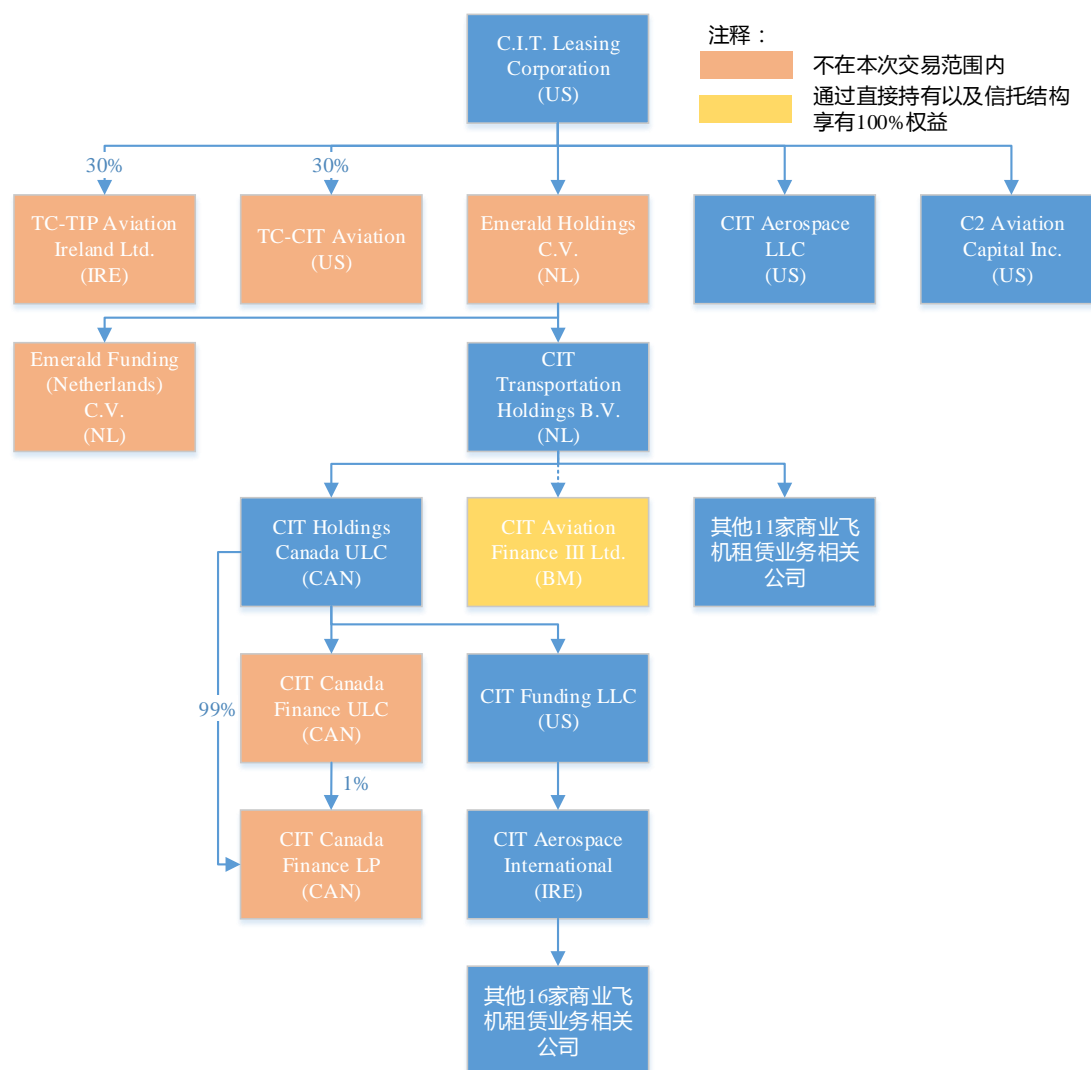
C.I.T. Leasing Corporation (US)

注释：
不在本次交易范围内
通过直接持有以及信托结构享有100%权益

30%
30%

TC-TIP Aviation Ireland Ltd. (IRE)

TC-CIT Aviation (US)

Emerald Holdings C.V. (NL)

CIT Aerospace LLC (US)

C2 Aviation Capital Inc. (US)

Emerald Funding (Netherlands) C.V. (NL)

CIT Transportation Holdings B.V. (NL)

CIT Holdings Canada ULC (CAN)

CIT Aviation Finance III Ltd. (BM)

其他11家商业飞机租赁业务相关公司

99%

CIT Canada Finance ULC (CAN)

CIT Funding LLC (US)

1%

CIT Canada Finance LP (CAN)

CIT Aerospace International (IRE)

其他16家商业飞机租赁业务相关公司